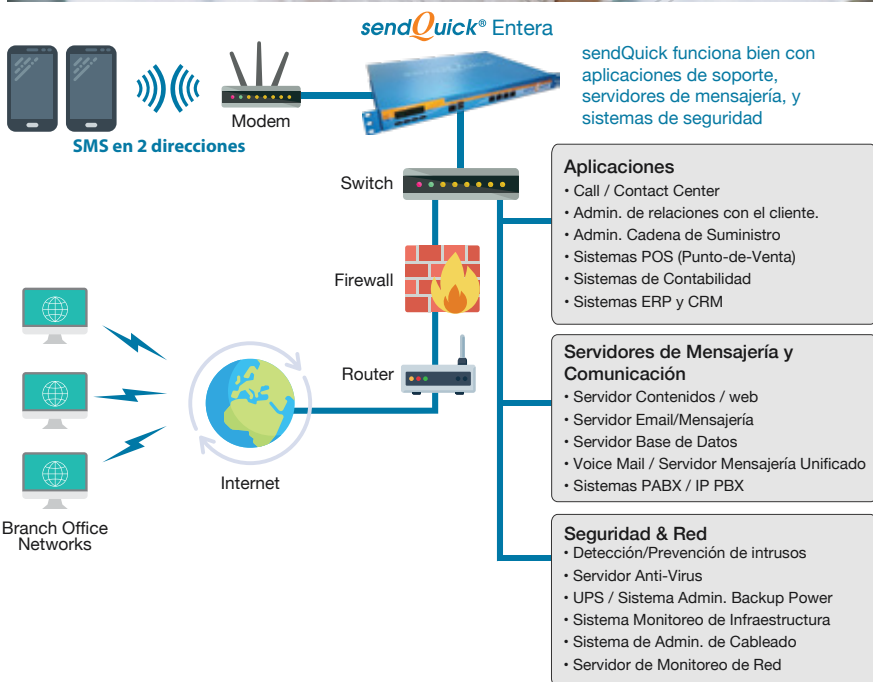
sendQuick® Entera

sendQuick funciona bien con aplicaciones de soporte, servidores de mensajería, y sistemas de seguridad

Modem

SMS en 2 direcciones

Switch

Firewall

Router

Internet

Branch Office Networks

Aplicaciones
• Call / Contact Center
• Admin. de relaciones con el cliente.
• Admin. Cadena de Suministro
• Sistemas POS (Punto-de-Venta)
• Sistemas de Contabilidad
• Sistemas ERP y CRM

Servidores de Mensajería y Comunicación
• Servidor Contenidos / web
• Servidor Email/Mensajería
• Servidor Base de Datos
• Voice Mail / Servidor Mensajería Unificado
• Sistemas PABX / IP PBX

Seguridad & Red
• Detección/Prevención de intrusos
• Servidor Anti-Virus
• UPS / Sistema Admin. Backup Power
• Sistema Monitoreo de Infraestructura
• Sistema de Admin. de Cableado
• Servidor de Monitoreo de Red